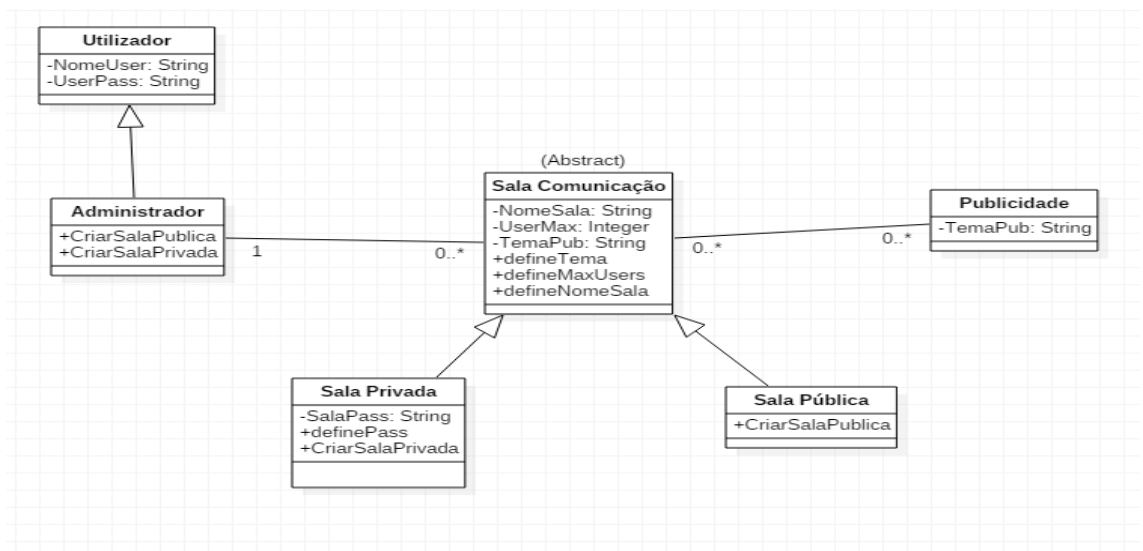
Utilizador
-NomeUser: String
-UserPass: String

Administrador
+CriarSalaPublica
+CriarSalaPrivada

1

0..*

(Abstract)
Sala Comunicação
-NomeSala: String
-UserMax: Integer
-TemaPub: String
+defineTema
+defineMaxUsers
+defineNomeSala

0..*

0..*

Publicidade
-TemaPub: String

Sala Privada
-SalaPass: String
+definePass
+CriarSalaPrivada

Sala Pública
+CriarSalaPublica